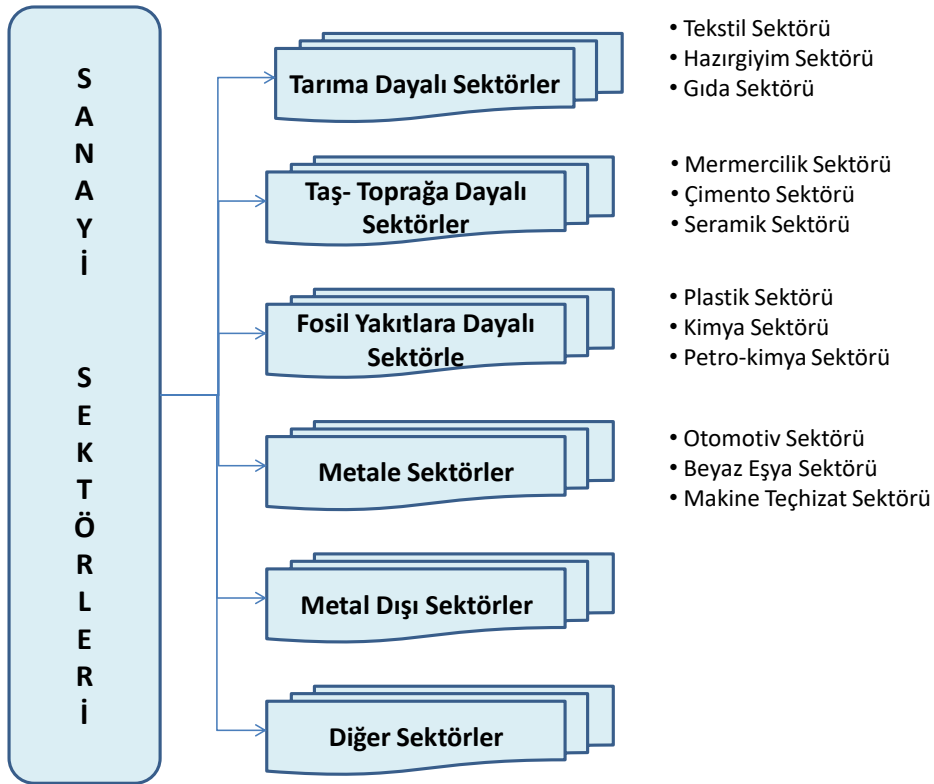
S A N A Y İ

S E K T Ö R L E R İ

Tarıma Dayalı Sektörler

• Tekstil Sektörü
• Hazırgiyim Sektörü
• Gıda Sektörü

Taş- Toprağa Dayalı Sektörler

• Mermercilik Sektörü
• Çimento Sektörü
• Seramik Sektörü

Fosil Yakıtlara Dayalı Sektörle

• Plastik Sektörü
• Kimya Sektörü
• Petro-kimya Sektörü

Metale Sektörler

• Otomotiv Sektörü
• Beyaz Eşya Sektörü
• Makine Teçhizat Sektörü

Metal Dışı Sektörler

Diğer Sektörler